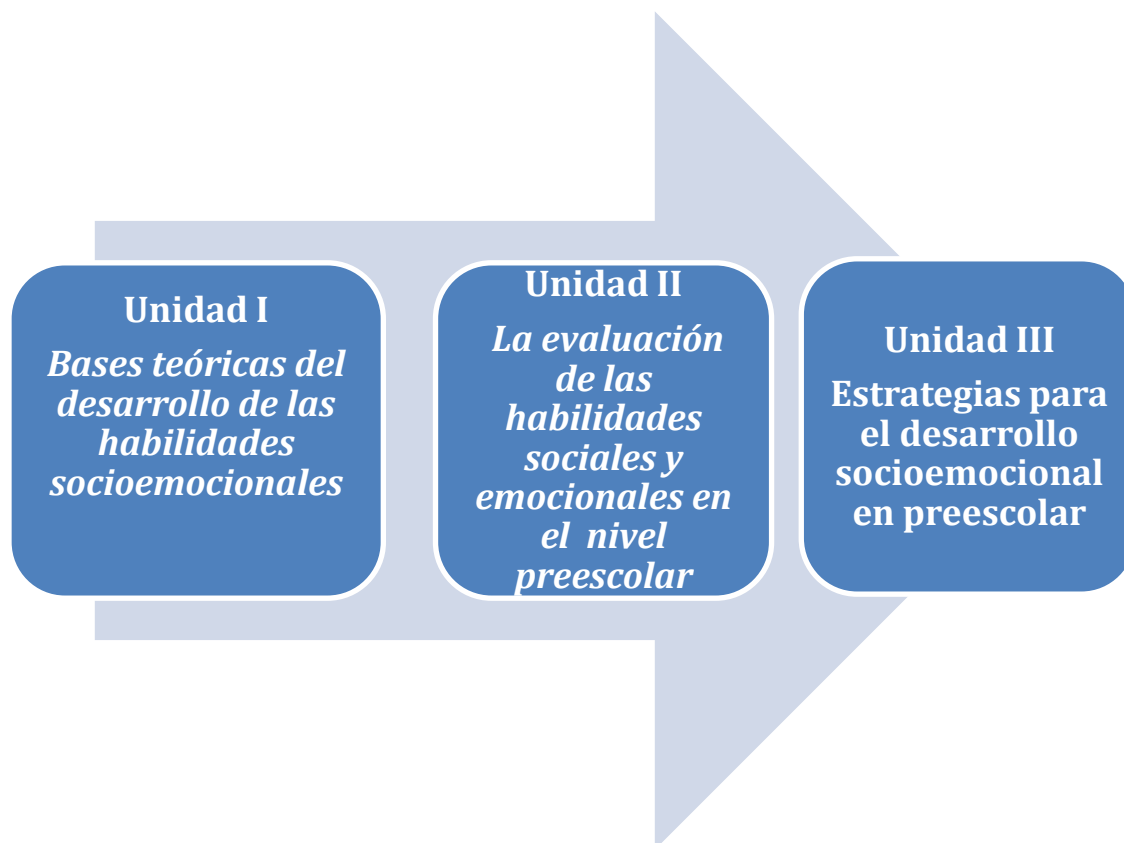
Unidad I

Bases teóricas del desarrollo de las habilidades socioemocionales

Unidad II

La evaluación de las habilidades sociales y emocionales en el nivel preescolar

Unidad III

Estrategias para el desarrollo socioemocional en preescolar